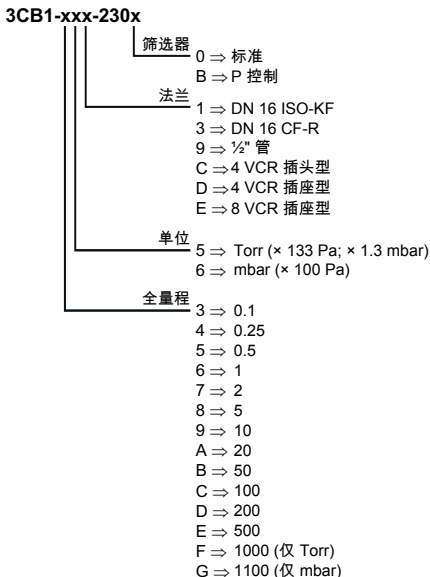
3CB1-xxx-230x

筛选器
0 ⇒ 标准
B ⇒ P 控制

法兰
1 ⇒ DN 16 ISO-KF
3 ⇒ DN 16 CF-R
9 ⇒ ½" 管
C ⇒ 4 VCR 插头型
D ⇒ 4 VCR 插座型
E ⇒ 8 VCR 插座型

单位
5 ⇒ Torr (× 133 Pa; × 1.3 mbar)
6 ⇒ mbar (× 100 Pa)

全量程
3 ⇒ 0.1
4 ⇒ 0.25
5 ⇒ 0.5
6 ⇒ 1
7 ⇒ 2
8 ⇒ 5
9 ⇒ 10
A ⇒ 20
B ⇒ 50
C ⇒ 100
D ⇒ 200
E ⇒ 500
F ⇒ 1000 (仅 Torr)
G ⇒ 1100 (仅 mbar)